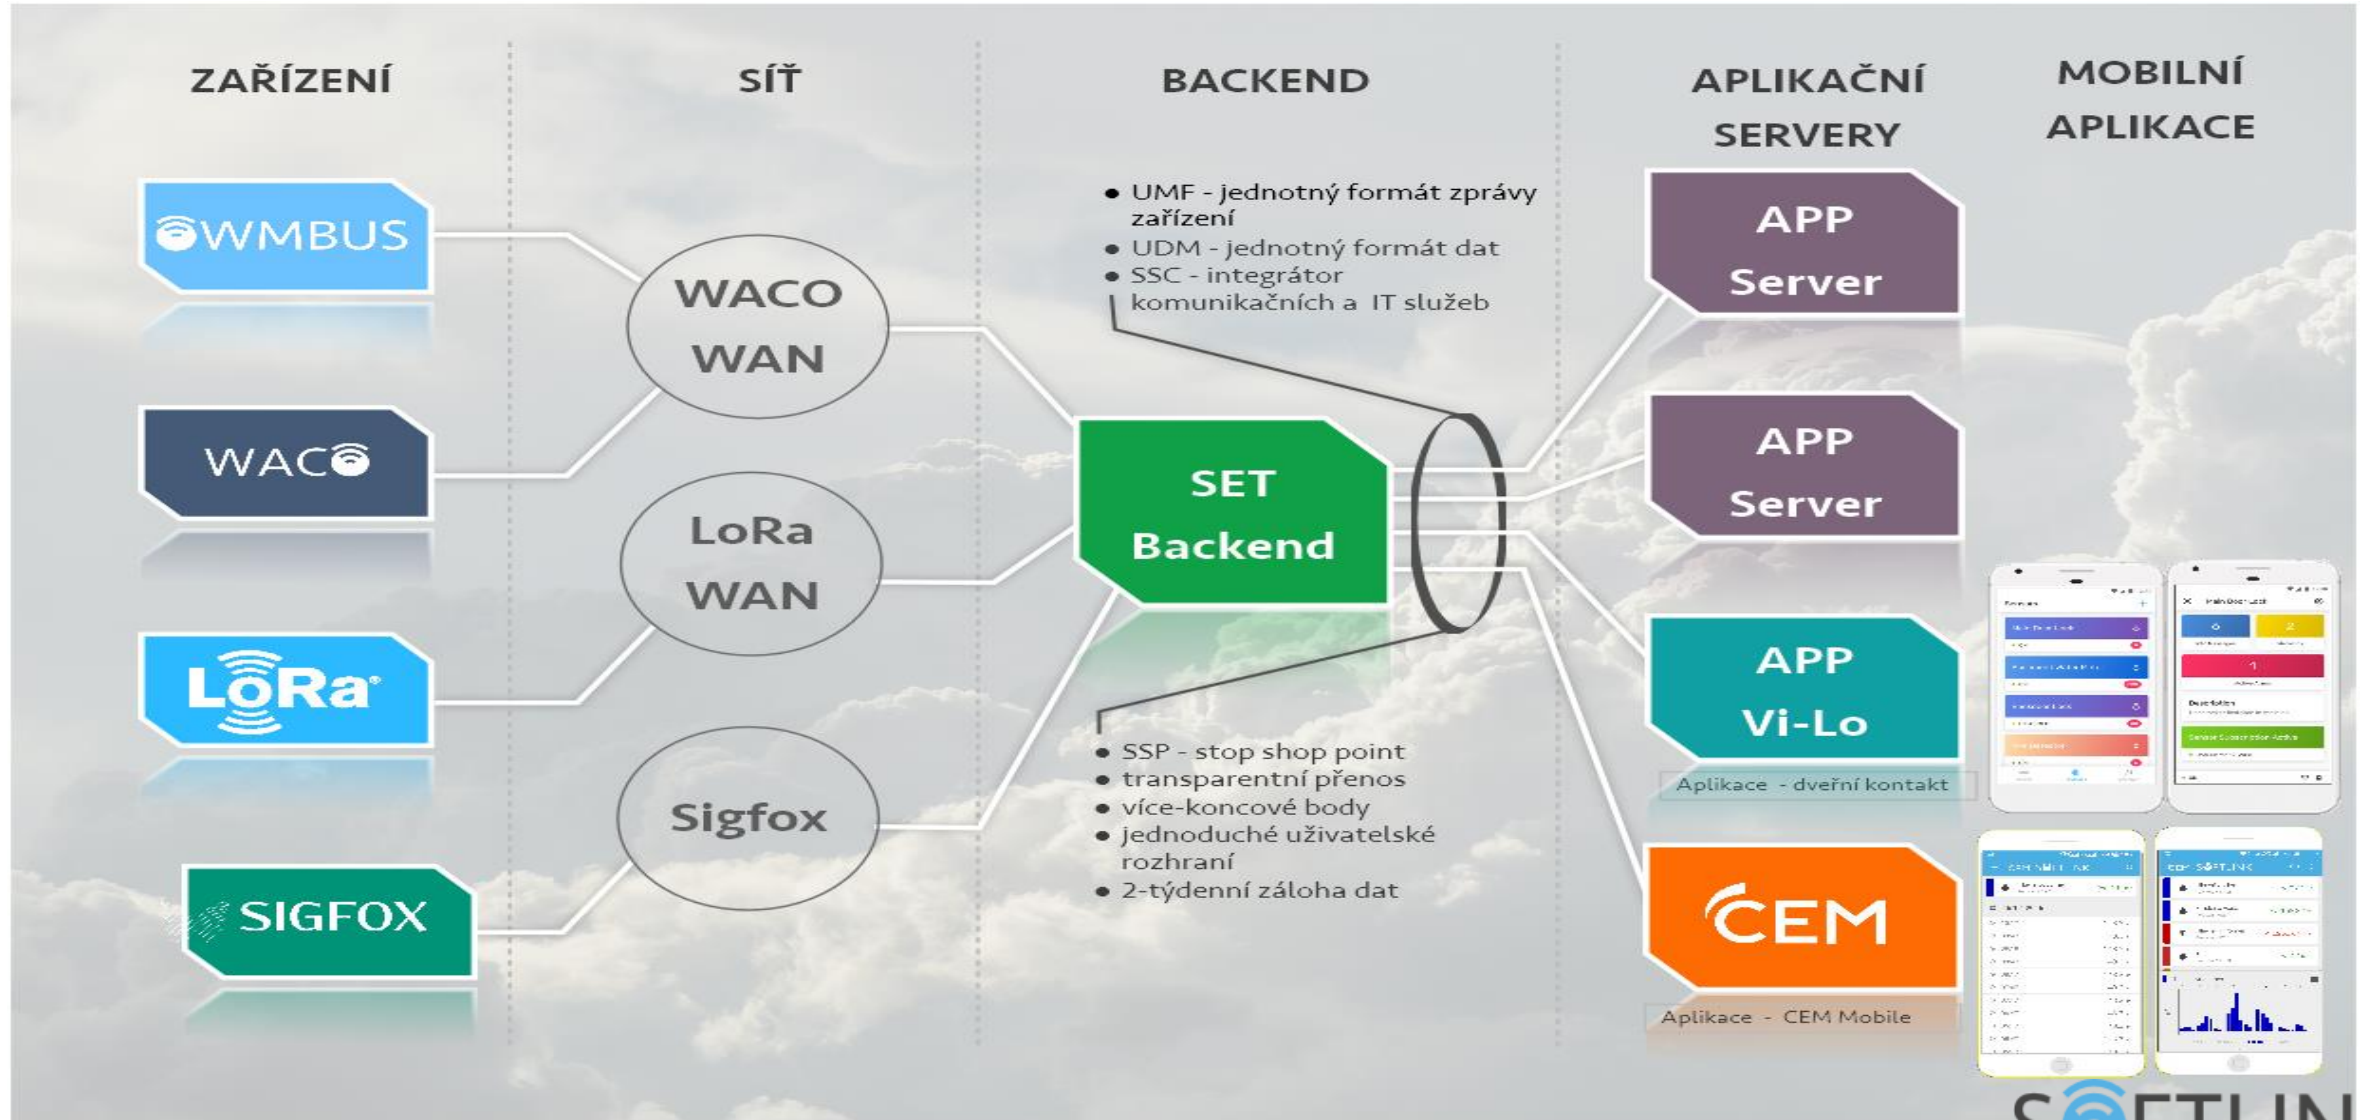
ZAŘÍZENÍ

SÍŤ

BACKEND

APLIKAČNÍ SERVERY

MOBILNÍ APLIKACE

WMBUS

WACO

LoRa

SIGFOX

WACO WAN

LoRa WAN

Sigfox

• UMF - jednotný formát zprávy zařízení
• UDM - jednotný formát dat
• SSC - integrátor komunikačních a IT služeb

SET Backend

• SSP - stop shop point
• transparentní přenos
• více-koncové body
• jednoduché uživatelské rozhraní
• 2-týdenní záloha dat

APP Server

APP Server

APP Vi-Lo

Aplikace - dveřní kontakt

CEM

Aplikace - CEM Mobile

S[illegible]FTLIN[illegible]